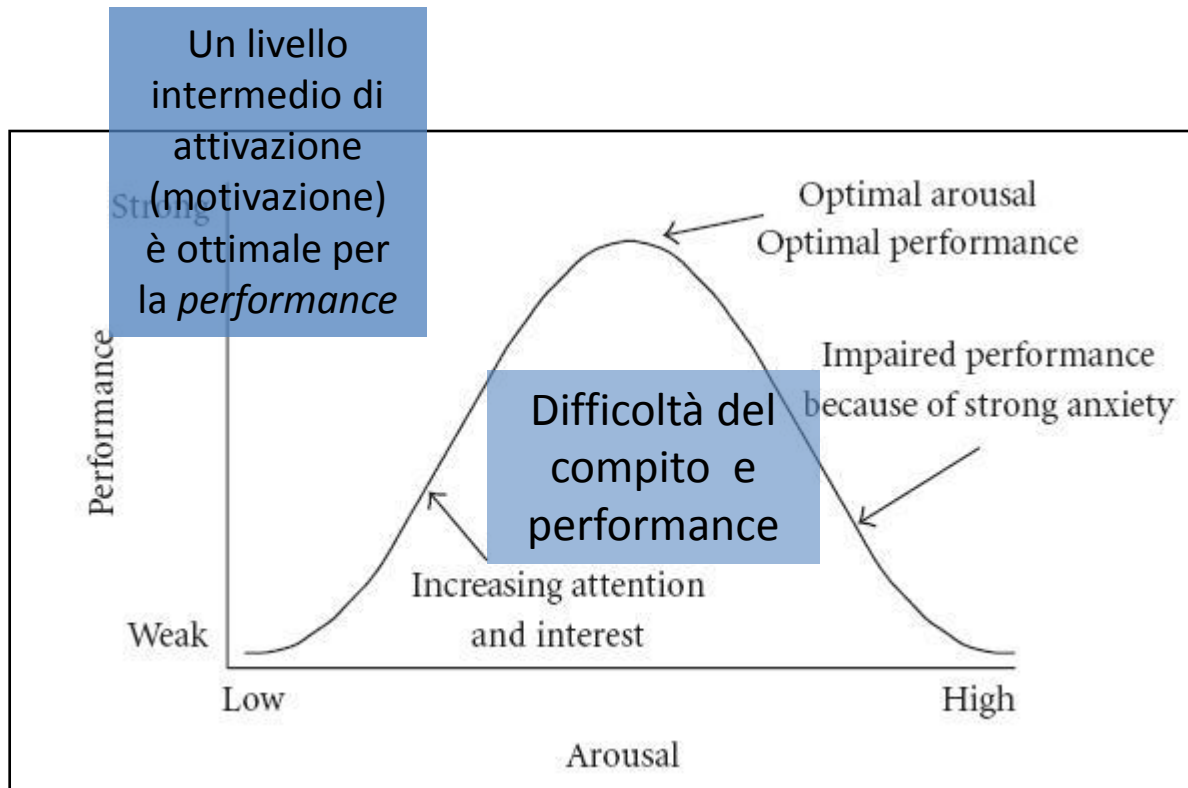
Un livello intermedio di attivazione (motivazione) è ottimale per la *performance*

Strong

Optimal arousal
Optimal performance

Performance

Impaired performance because of strong anxiety

Difficoltà del compito e performance

Increasing attention and interest

Weak

Low

High

Arousal